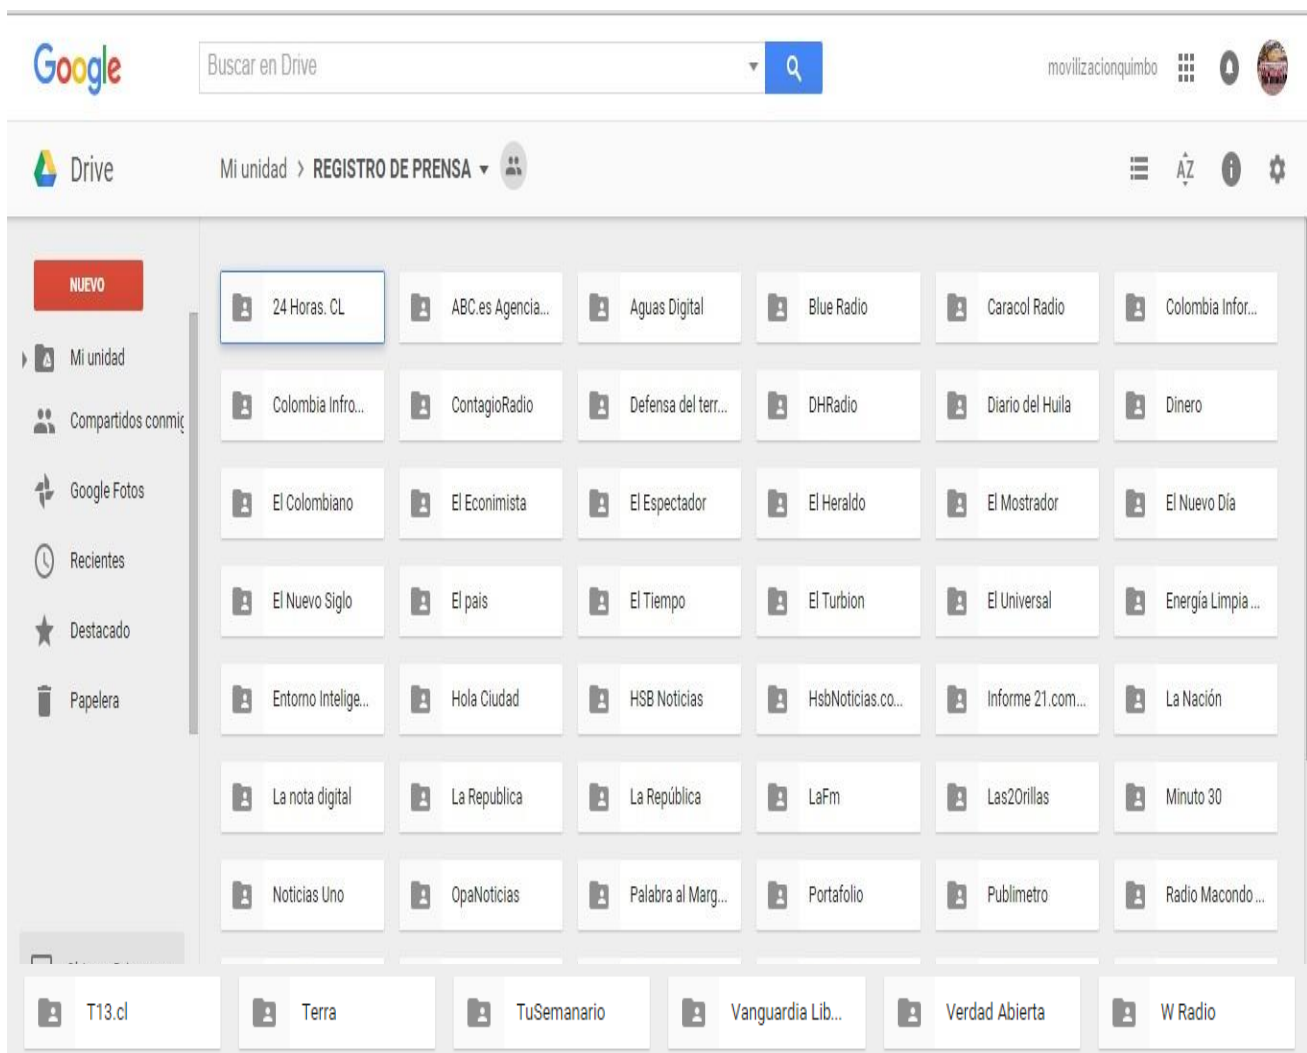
Google

Buscar en Drive

movilizacionquimbo

Drive

Mi unidad › REGISTRO DE PRENSA ▾

NUEVO

Mi unidad

Compartidos conmig

Google Fotos

Recientes

Destacado

Papelera

24 Horas. CL

ABC.es Agencia...

Aguas Digital

Blue Radio

Caracol Radio

Colombia Infor...

Colombia Infro...

ContagioRadio

Defensa del terr...

DHRadio

Diario del Huila

Dinero

El Colombiano

El Econimista

El Espectador

El Heraldo

El Mostrador

El Nuevo Día

El Nuevo Siglo

El pais

El Tiempo

El Turbion

El Universal

Energía Limpia ...

Entorno Intelige...

Hola Ciudad

HSB Noticias

HsbNoticias.co...

Informe 21.com...

La Nación

La nota digital

La Republica

La República

LaFm

Las2Orillas

Minuto 30

Noticias Uno

OpaNoticias

Palabra al Marg...

Portafolio

Publimetro

Radio Macondo ...

T13.cl

Terra

TuSemanario

Vanguardia Lib...

Verdad Abierta

W Radio